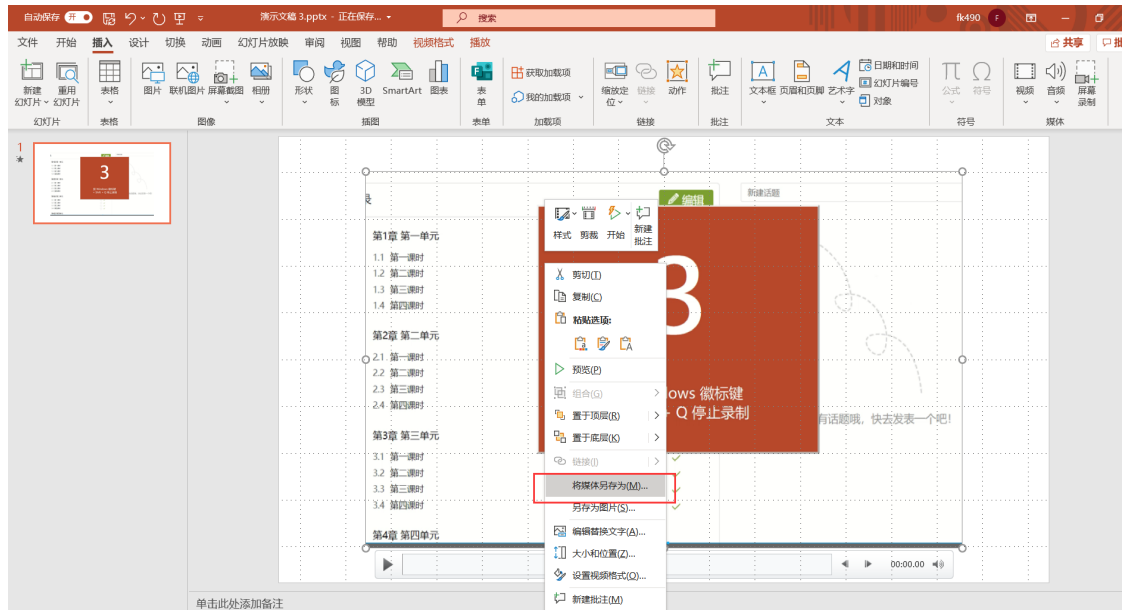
自动保存 开 演示文稿 3.pptx - 正在保存... 搜索 fk490 F

文件 开始 插入 设计 切换 动画 幻灯片放映 审阅 视图 帮助 视频格式 播放 共享

新建幻灯片 重用幻灯片 表格 图片 联机图片 屏幕截图 相册 形状 图标 3D模型 SmartArt 图表 表单 获取加载项 我的加载项 缩放定位 链接 动作 批注 文本框 页眉和页脚 艺术字 日期和时间 幻灯片编号 对象 公式 符号 视频 音频 屏幕录制

幻灯片 表格 图像 插图 表单 加载项 链接 批注 文本 符号 媒体

1

3

编辑

新建话题

第1章 第一单元
1.1 第一课时
1.2 第二课时
1.3 第三课时
1.4 第四课时

第2章 第二单元
2.1 第一课时
2.2 第二课时
2.3 第三课时
2.4 第四课时

第3章 第三单元
3.1 第一课时
3.2 第二课时
3.3 第三课时
3.4 第四课时

第4章 第四单元

3
ows 徽标键
+ Q 停止录制

有话题哦，快去发表一个吧！

样式 剪裁 开始 新建批注

剪切(T)
复制(C)
粘贴选项:
预览(P)
组合(G)
置于顶层(R)
置于底层(K)
链接(I)
将媒体另存为(M)...
另存为图片(S)...
编辑替换文字(A)...
大小和位置(Z)...
设置视频格式(O)...
新建批注(M)

00:00.00

单击此处添加备注